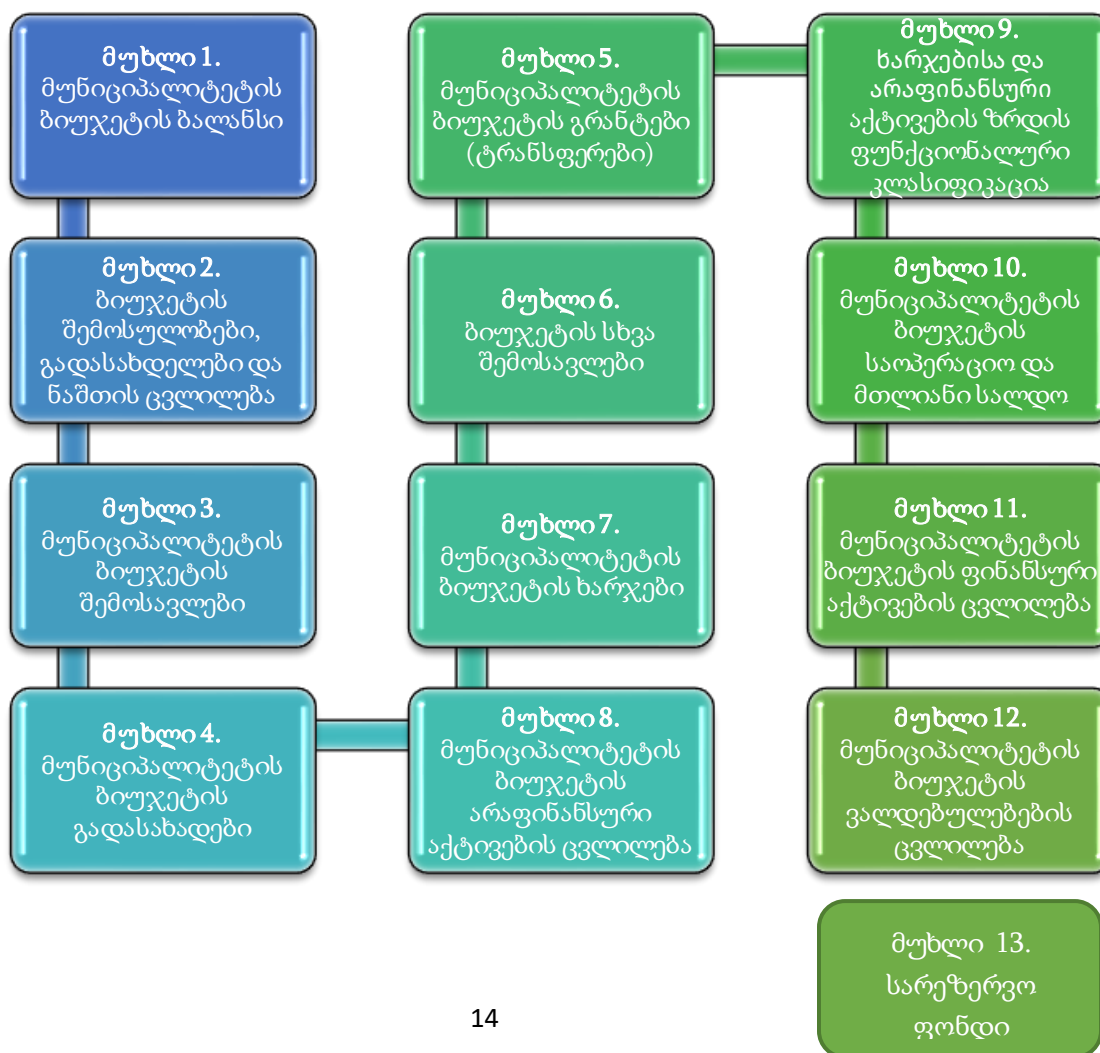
მუხლი 1.
მუნიციპალიტეტის ბიუჯეტის ბალანსი

მუხლი 2.
ბიუჯეტის შემოსულობები, გადასახდელები და ნაშთის ცვლილება

მუხლი 3.
მუნიციპალიტეტის ბიუჯეტის შემოსავლები

მუხლი 4.
მუნიციპალიტეტის ბიუჯეტის გადასახადები

მუხლი 5.
მუნიციპალიტეტის ბიუჯეტის გრანტები (ტრანსფერები)

მუხლი 6.
ბიუჯეტის სხვა შემოსავლები

მუხლი 7.
მუნიციპალიტეტის ბიუჯეტის ხარჯები

მუხლი 8.
მუნიციპალიტეტის ბიუჯეტის არაფინანსური აქტივების ცვლილება

მუხლი 9.
ხარჯებისა და არაფინანსური აქტივების ზრდის ფუნქციონალური კლასიფიკაცია

მუხლი 10.
მუნიციპალიტეტის ბიუჯეტის საოპერაციო და მთლიანი სალდო

მუხლი 11.
მუნიციპალიტეტის ბიუჯეტის ფინანსური აქტივების ცვლილება

მუხლი 12.
მუნიციპალიტეტის ბიუჯეტის ვალდებულებების ცვლილება

მუხლი 13.
სარეზერვო ფონდი

14